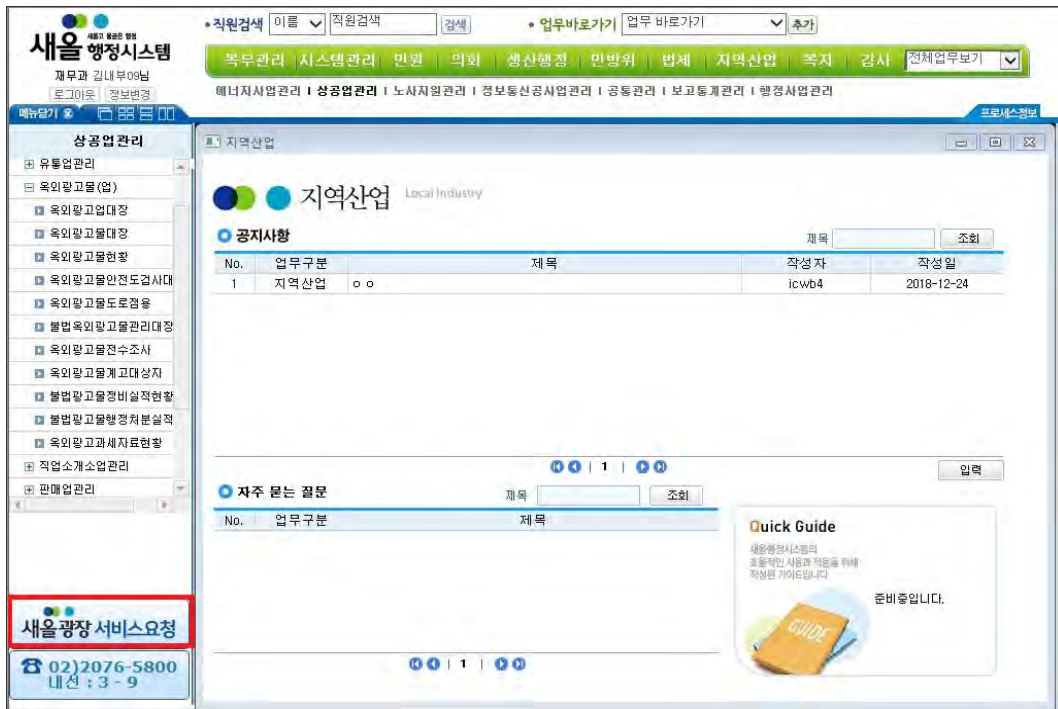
새올 행정시스템
재무과 김내부09님
로그아웃 정보변경
메뉴닫기

•직원검색 이름 직원검색 검색 •업무바로가기 업무 바로가기 추가

복무관리 | 시스템관리 | 민원 | 의회 | 생산행정 | 민방위 | 법제 | 지역산업 | 복지 | 감사 | 전체업무보기

에너지사업관리 | 상공업관리 | 노사지원관리 | 정보통신공사업관리 | 공통관리 | 보고통계관리 | 행정사업관리

프로세스정보

상공업관리
⊞ 유통업관리
⊟ 옥외광고물(업)
옥외광고업대장
옥외광고물대장
옥외광고물현황
옥외광고물안전도검사대
옥외광고물도로점용
불법옥외광고물관리대장
옥외광고물전수조사
옥외광고물계고대상자
불법광고물정비실적현황
불법광고물행정처분실적
옥외광고과세자료현황
⊞ 직업소개소업관리
⊞ 판매업관리

새올광장 서비스요청

02)2076-5800
내선 : 3 - 9

지역산업

지역산업 Local Industry

공지사항
제목 조회

| No. | 업무구분 | 제목 | 작성자 | 작성일 |
|---|---|---|---|---|
| 1 | 지역산업 | ㅇㅇ | icwb4 | 2018-12-24 |

1
입력

자주 묻는 질문
제목 조회

| No. | 업무구분 | 제목 |
|---|---|---|

1

Quick Guide
새올행정시스템의 효율적인 사용과 적용을 위해 작성된 가이드입니다
준비중입니다.
GUIDE